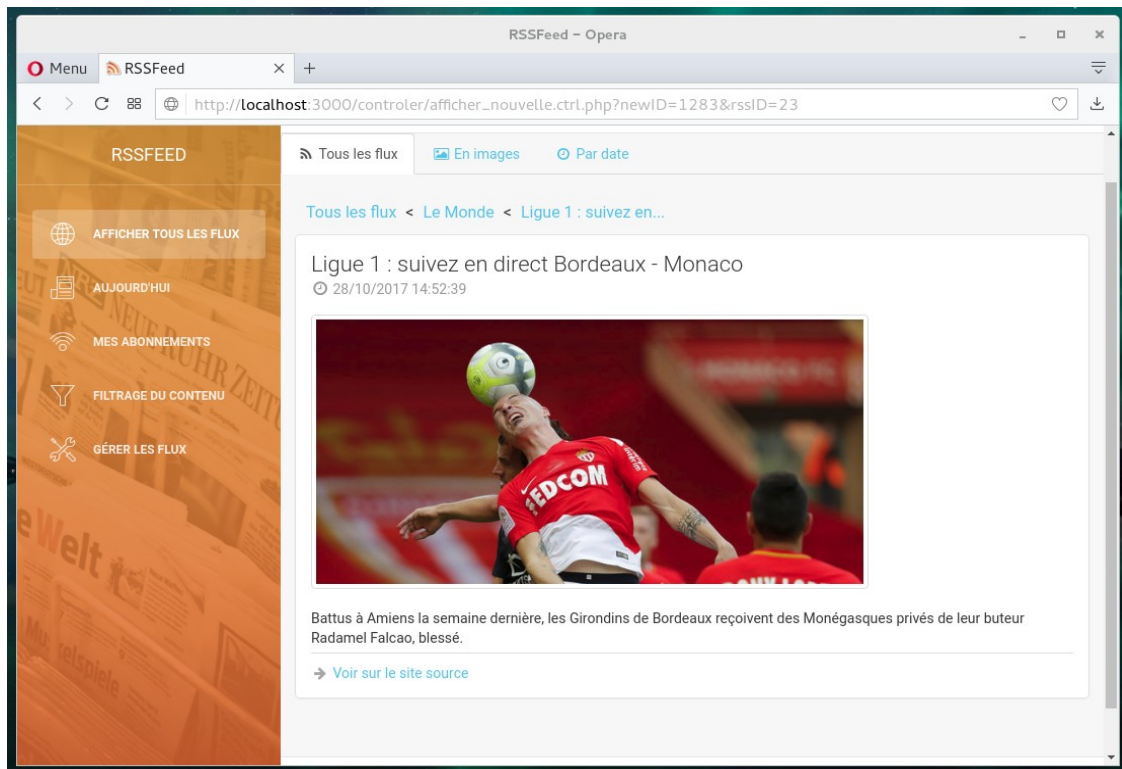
RSSFeed – Opera

Menu RSSFeed × +

http://localhost:3000/controler/afficher_nouvelle.ctrl.php?newID=1283&rssID=23

RSSFEED

AFFICHER TOUS LES FLUX

AUJOURD'HUI

MES ABONNEMENTS

FILTRAGE DU CONTENU

GÉRER LES FLUX

Tous les flux En images Par date

Tous les flux < Le Monde < Ligue 1 : suivez en...

Ligue 1 : suivez en direct Bordeaux - Monaco

28/10/2017 14:52:39

FEDCOM

Battus à Amiens la semaine dernière, les Girondins de Bordeaux reçoivent des Monégasques privés de leur buteur Radamel Falcao, blessé.

Voir sur le site source